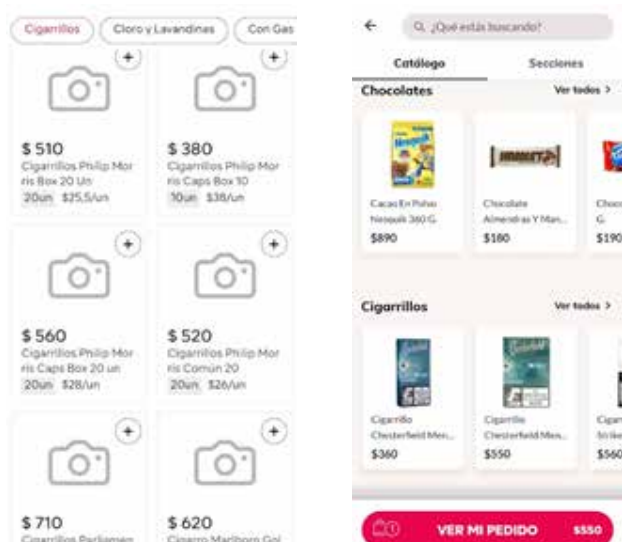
Cigarrillos | Cloro y Lavandinas | Con Gas

$ 510
Cigarrillos Philip Morris Box 20 Un
20un $25,5/un

$ 380
Cigarrillos Philip Morris Caps Box 10
10un $38/un

$ 560
Cigarrillos Philip Morris Caps Box 20 un
20un $28/un

$ 520
Cigarrillos Philip Morris Común 20
20un $26/un

$ 710
Cigarrillos Parliamen

$ 620
Cigarro Marlboro Gol

Q ¿Qué estás buscando?

Catálogo | Secciones

Chocolates | Ver todos >

Cacao En Polvo Nesquik 360 G
$890

Chocolate Almendras Y Man...
$180

Choco G
$190

Cigarrillos | Ver todos >

Cigarrillo Chesterfield Men...
$360

Cigarrillo Chesterfield Mes...
$550

Cigar Strike
$560

VER MI PEDIDO $550